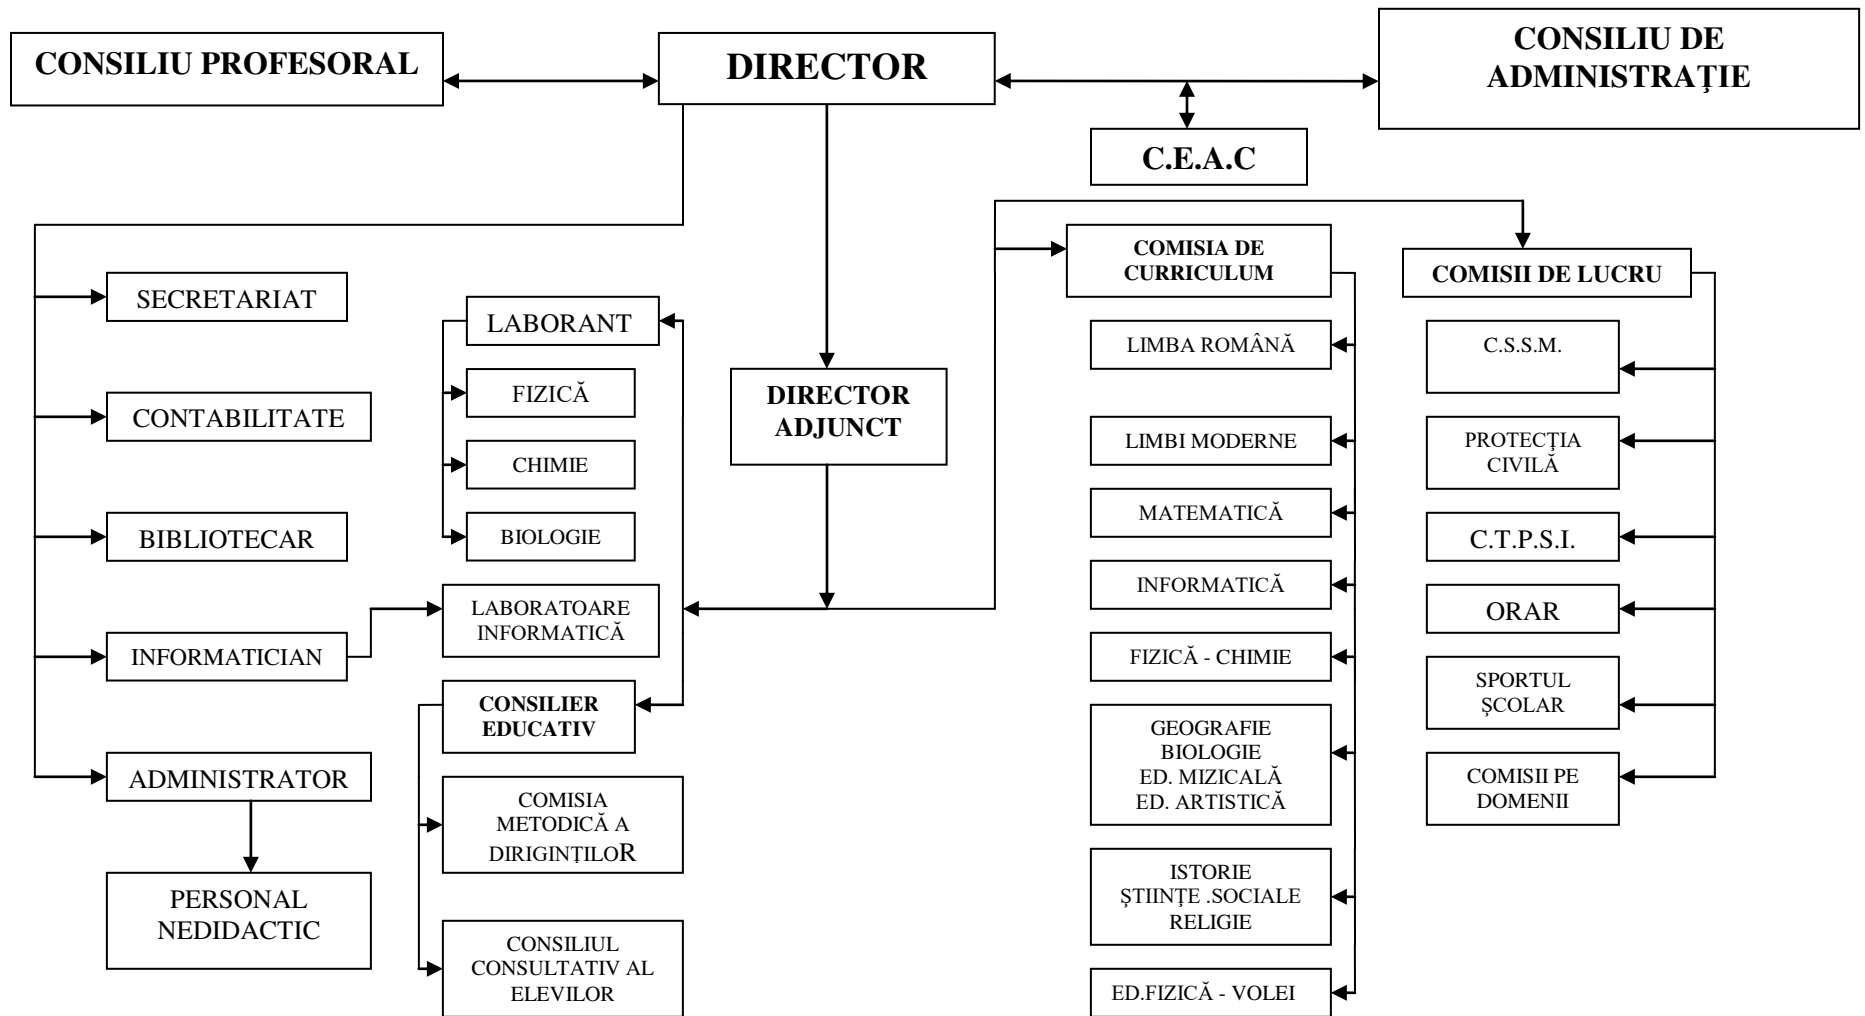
CONSILIU PROFESORAL

DIRECTOR

CONSILIU DE ADMINISTRAȚIE

C.E.A.C

SECRETARIAT

CONTABILITATE

BIBLIOTECAR

INFORMATICIAN

ADMINISTRATOR

PERSONAL NEDIDACTIC

LABORANT

FIZICĂ

CHIMIE

BIOLOGIE

LABORATOARE INFORMATICĂ

CONSILIER EDUCATIV

COMISIA METODICĂ A DIRIGINȚILOR

CONSILIUL CONSULTATIV AL ELEVILOR

DIRECTOR ADJUNCT

COMISIA DE CURRICULUM

LIMBA ROMÂNĂ

LIMBI MODERNE

MATEMATICĂ

INFORMATICĂ

FIZICĂ - CHIMIE

GEOGRAFIE BIOLOGIE ED. MIZICALĂ ED. ARTISTICĂ

ISTORIE ȘTIINȚE .SOCIALE RELIGIE

ED.FIZICĂ - VOLEI

COMISII DE LUCRU

C.S.S.M.

PROTECŢIA CIVILĂ

C.T.P.S.I.

ORAR

SPORTUL ŞCOLAR

COMISII PE DOMENII